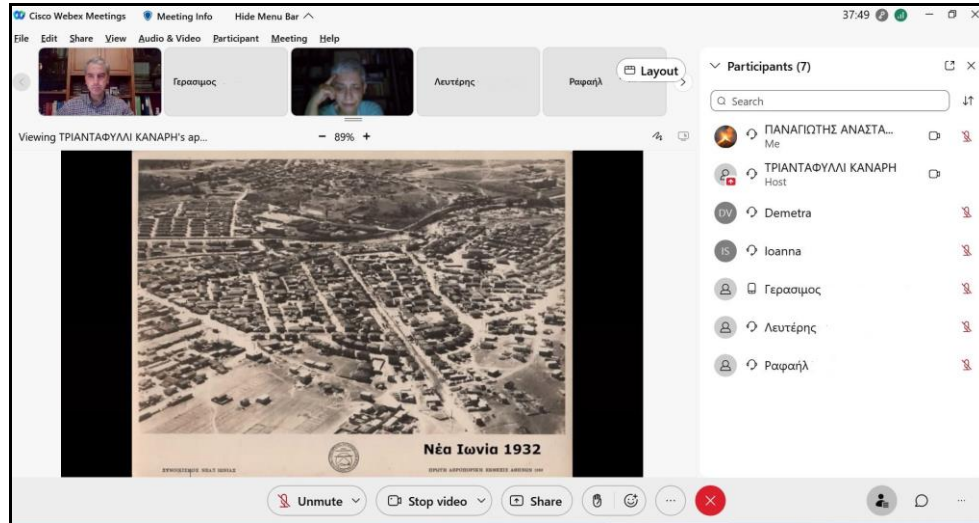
Cisco Webex Meetings   Meeting Info   Hide Menu Bar ^

37:49

File  Edit  Share  View  Audio & Video  Participant  Meeting  Help

Γερασιμος

Λευτέρης

Ραφαήλ

Layout

Viewing ΤΡΙΑΝΤΑΦΥΛΛΙ ΚΑΝΑΡΗ's ap...

− 89% +

Νέα Ιωνία 1932

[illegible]

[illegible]

Participants (7)

Search

ΠΑΝΑΓΙΩΤΗΣ ΑΝΑΣΤΑ...
Me

ΤΡΙΑΝΤΑΦΥΛΛΙ ΚΑΝΑΡΗ
Host

DV Demetra

IS Ioanna

Γερασιμος

Λευτέρης

Ραφαήλ

Unmute

Stop video

Share